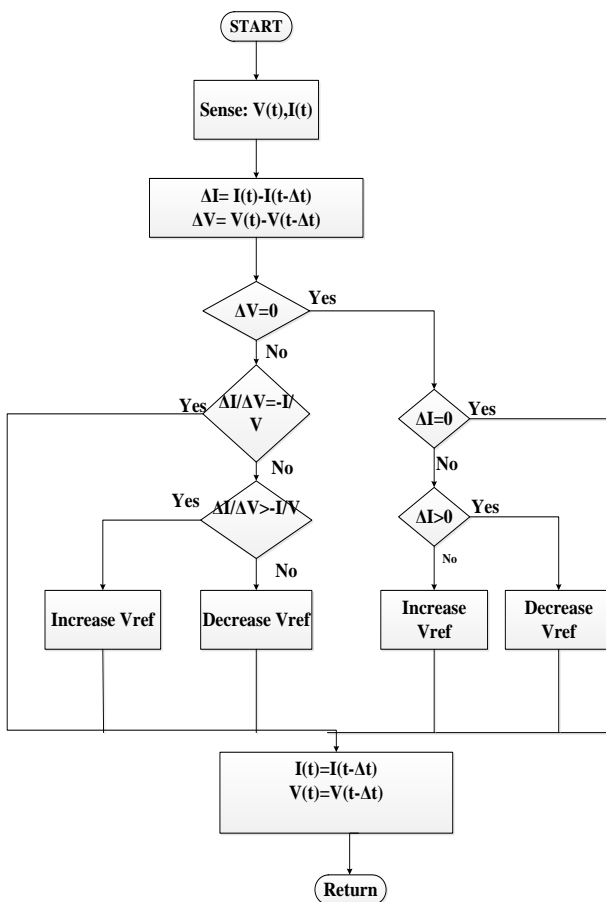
START

Sense: V(t),I(t)

ΔI= I(t)-I(t-Δt)
ΔV= V(t)-V(t-Δt)

ΔV=0

Yes

No

Yes

ΔI/ΔV=-I/V

ΔI=0

Yes

No

No

Yes

ΔI/ΔV>-I/V

ΔI>0

Yes

No

No

Increase Vref

Decrease Vref

Increase Vref

Decrease Vref

I(t)=I(t-Δt)
V(t)=V(t-Δt)

Return